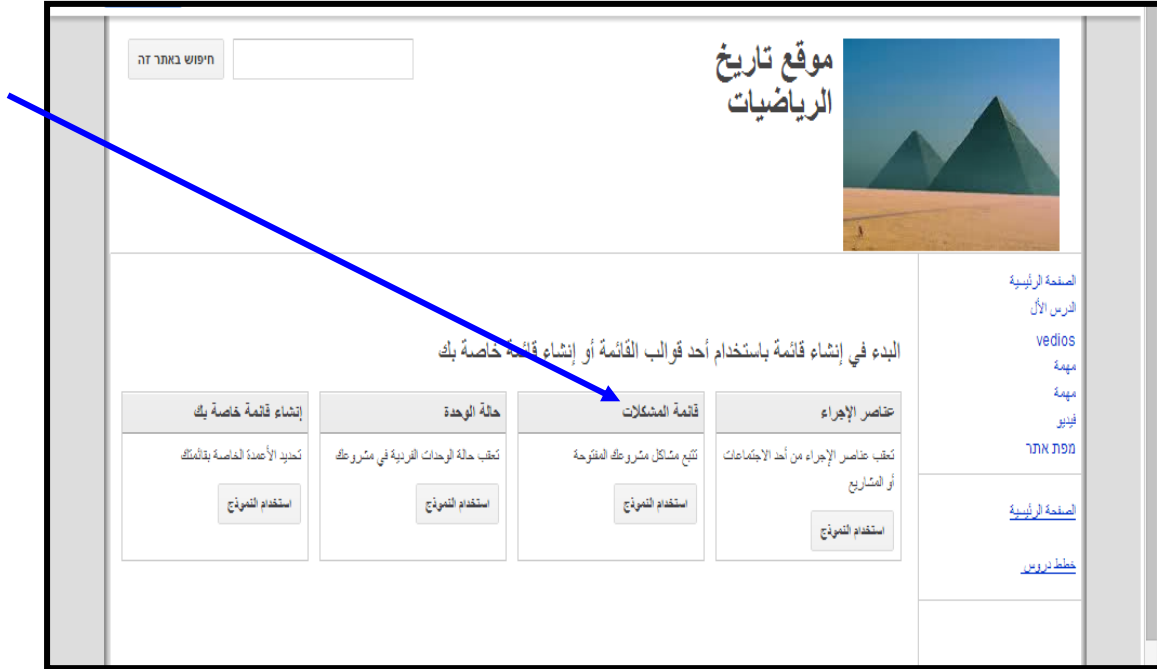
חיפוש באתר זה

موقع تاريخ الرياضيات

الصفحة الرئيسية
الدرس الأل
vedios
مهمة
مهمة
فيديو
מפת אתר

الصفحة الرئيسية

خطط دروس

البدء في إنشاء قائمة باستخدام أحد قوالب القائمة أو إنشاء قائمة خاصة بك

| عناصر الإجراء | قائمة المشكلات | حالة الوحدة | إنشاء قائمة خاصة بك |
|---|---|---|---|
| تعقب عناصر الإجراء من أحد الاجتماعات أو المشاريع | تتبع مشاكل مشروعك المفتوحة | تعقب حالة الوحدات الفردية في مشروعك | تحديد الأعمدة الخاصة بقائمتك |
| استخدام النموذج | استخدام النموذج | استخدام النموذج | استخدام النموذج |